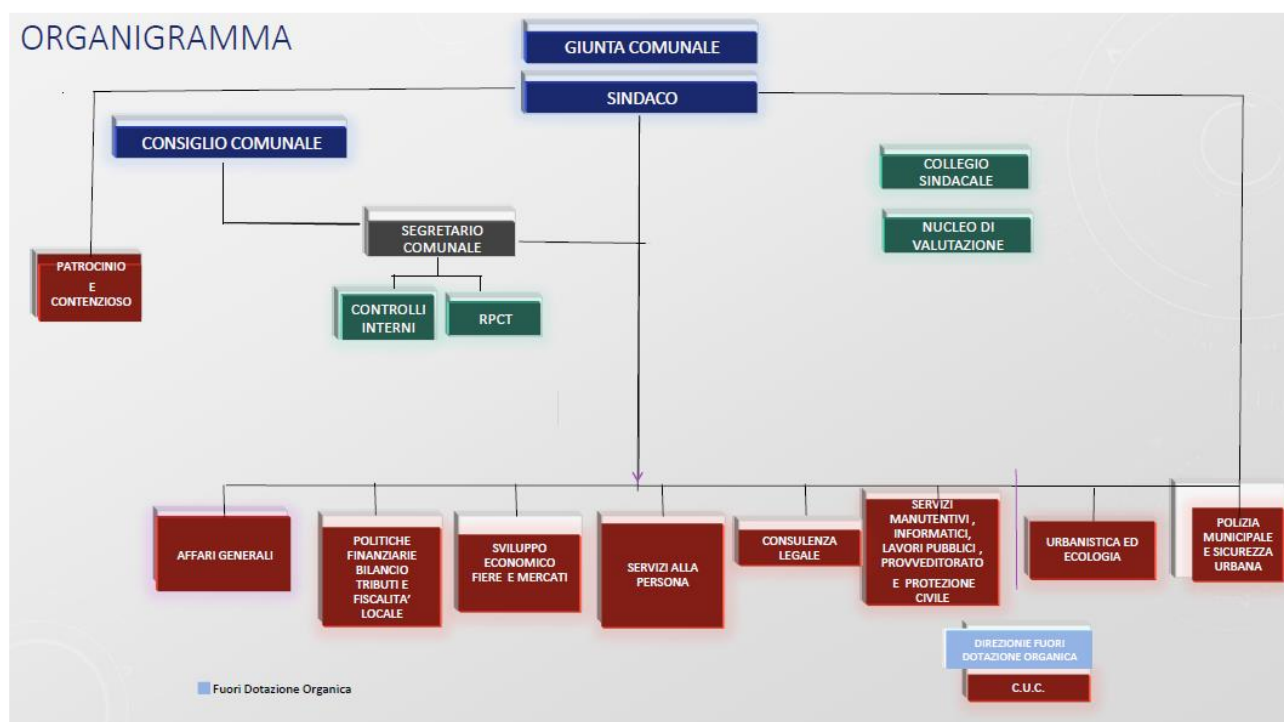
ORGANIGRAMMA

GIUNTA COMUNALE

SINDACO

CONSIGLIO COMUNALE

COLLEGIO SINDACALE

NUCLEO DI VALUTAZIONE

SEGRETARIO COMUNALE

PATROCINIO E CONTENZIOSO

CONTROLLI INTERNI

RPCT

AFFARI GENERALI

POLITICHE FINANZIARIE BILANCIO TRIBUTI E FISCALITA' LOCALE

SVILUPPO ECONOMICO FIERE E MERCATI

SERVIZI ALLA PERSONA

CONSULENZA LEGALE

SERVIZI MANUTENTIVI , INFORMATICI, LAVORI PUBBLICI , PROVVEDITORATO E PROTEZIONE CIVILE

URBANISTICA ED ECOLOGIA

POLIZIA MUNICIPALE E SICUREZZA URBANA

DIREZIONE FUORI DOTAZIONE ORGANICA

C.U.C.

Fuori Dotazione Organica